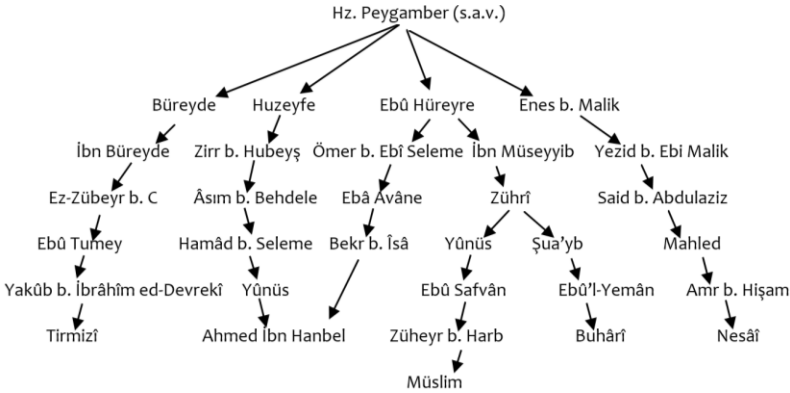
Hz. Peygamber (s.a.v.)

Büreyde
İbn Büreyde
Ez-Zübeyr b. C
Ebû Tumey
Yakûb b. İbrâhîm ed-Devrekî
Tirmizî

Huzeyfe
Zirr b. Hubeyş
Âsım b. Behdele
Hamâd b. Seleme
Yûnüs
Ahmed İbn Hanbel

Ebû Hüreyre
Ömer b. Ebî Seleme
Ebâ Avâne
Bekr b. İsâ
İbn Müseyyib
Zührî
Yûnüs
Ebû Safvân
Züheyr b. Harb
Müslim
Şua'yb
Ebû'l-Yemân
Buhârî

Enes b. Malik
Yezid b. Ebi Malik
Said b. Abdulaziz
Mahled
Amr b. Hişam
Nesâî